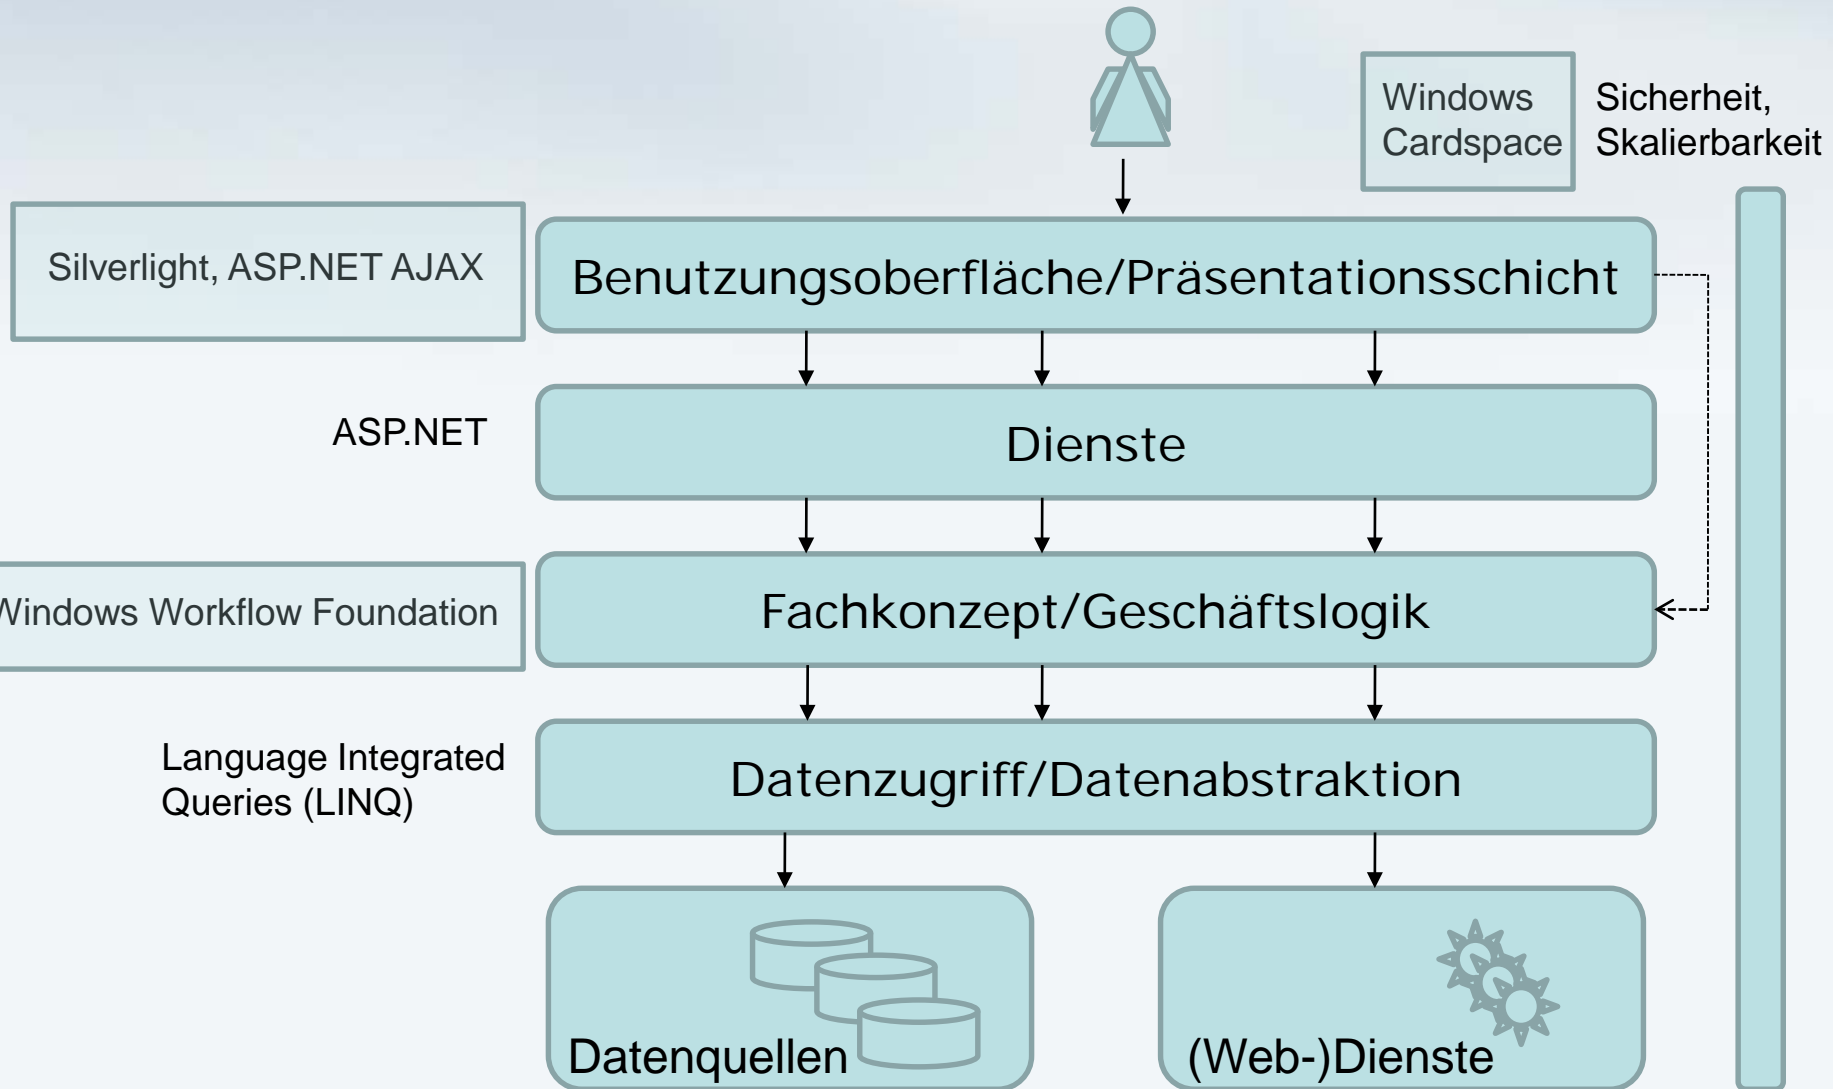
Windows Cardspace

Sicherheit, Skalierbarkeit

Silverlight, ASP.NET AJAX

Benutzungsoberfläche/Präsentationsschicht

ASP.NET

Dienste

Windows Workflow Foundation

Fachkonzept/Geschäftslogik

Language Integrated Queries (LINQ)

Datenzugriff/Datenabstraktion

Datenquellen

(Web-)Dienste